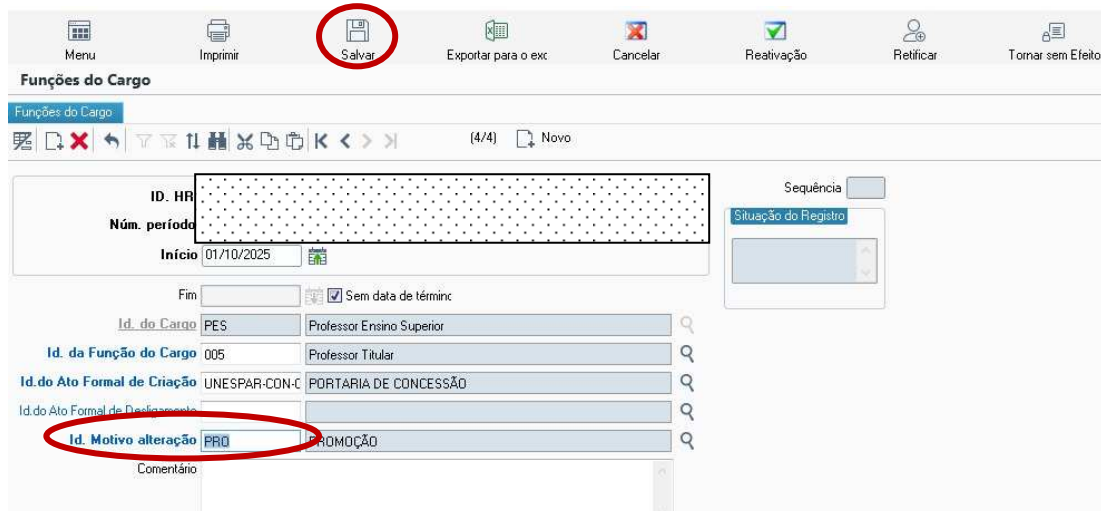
Menu Imprimir Salvar Exportar para o exc Cancelar Reativação Retificar Tornar sem Efeito

Funções do Cargo

Funções do Cargo

(4/4) Novo

ID. HR
Núm. período
Início 01/10/2025

Sequência
Situação do Registro

Fim
Sem data de términc

Id. do Cargo PES Professor Ensino Superior
Id. da Função do Cargo 005 Professor Titular
Id.do Ato Formal de Criação UNESPAR-CON-C PORTARIA DE CONCESSÃO
Id.do Ato Formal de Desligamento
Id. Motivo alteração PRO PROMOÇÃO
Comentário